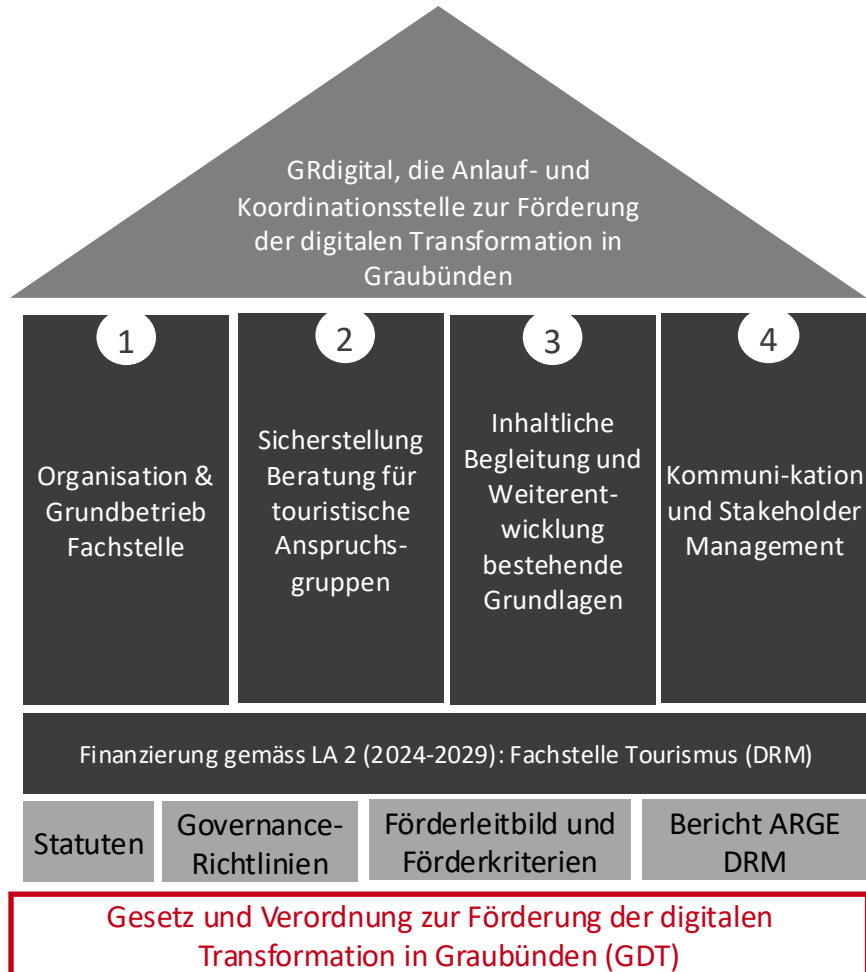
GRdigital, die Anlauf- und Koordinationsstelle zur Förderung der digitalen Transformation in Graubünden

1

Organisation & Grundbetrieb Fachstelle

2

Sicherstellung Beratung für touristische Anspruchsgruppen

3

Inhaltliche Begleitung und Weiterentwicklung bestehende Grundlagen

4

Kommuni-kation und Stakeholder Management

Finanzierung gemäss LA 2 (2024-2029): Fachstelle Tourismus (DRM)

Statuten

Governance-Richtlinien

Förderleitbild und Förderkriterien

Bericht ARGE DRM

Gesetz und Verordnung zur Förderung der digitalen Transformation in Graubünden (GDT)